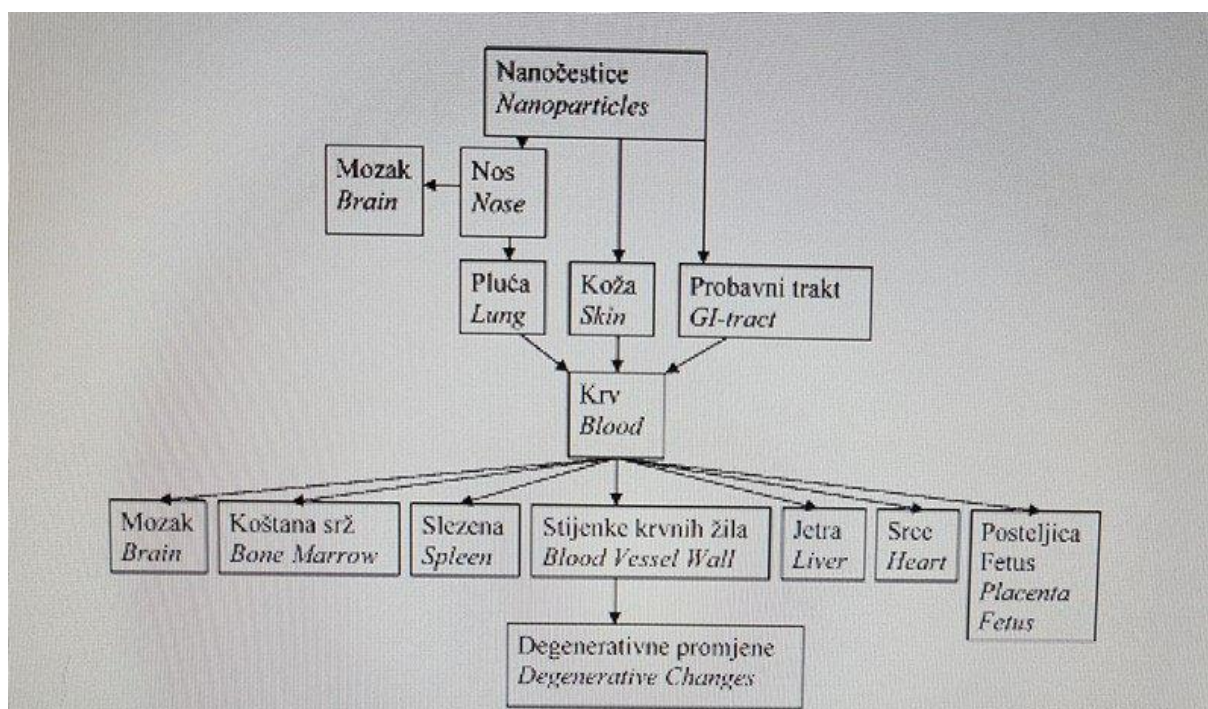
Nanočestice
*Nanoparticles*

Mozak
*Brain*

Nos
*Nose*

Pluća
*Lung*

Koža
*Skin*

Probavni trakt
*GI-tract*

Krv
*Blood*

Mozak
*Brain*

Koštana srž
*Bone Marrow*

Slezena
*Spleen*

Stijenke krvnih žila
*Blood Vessel Wall*

Jetra
*Liver*

Srce
*Heart*

Posteljica
Fetus
*Placenta*
*Fetus*

Degenerativne promjene
*Degenerative Changes*